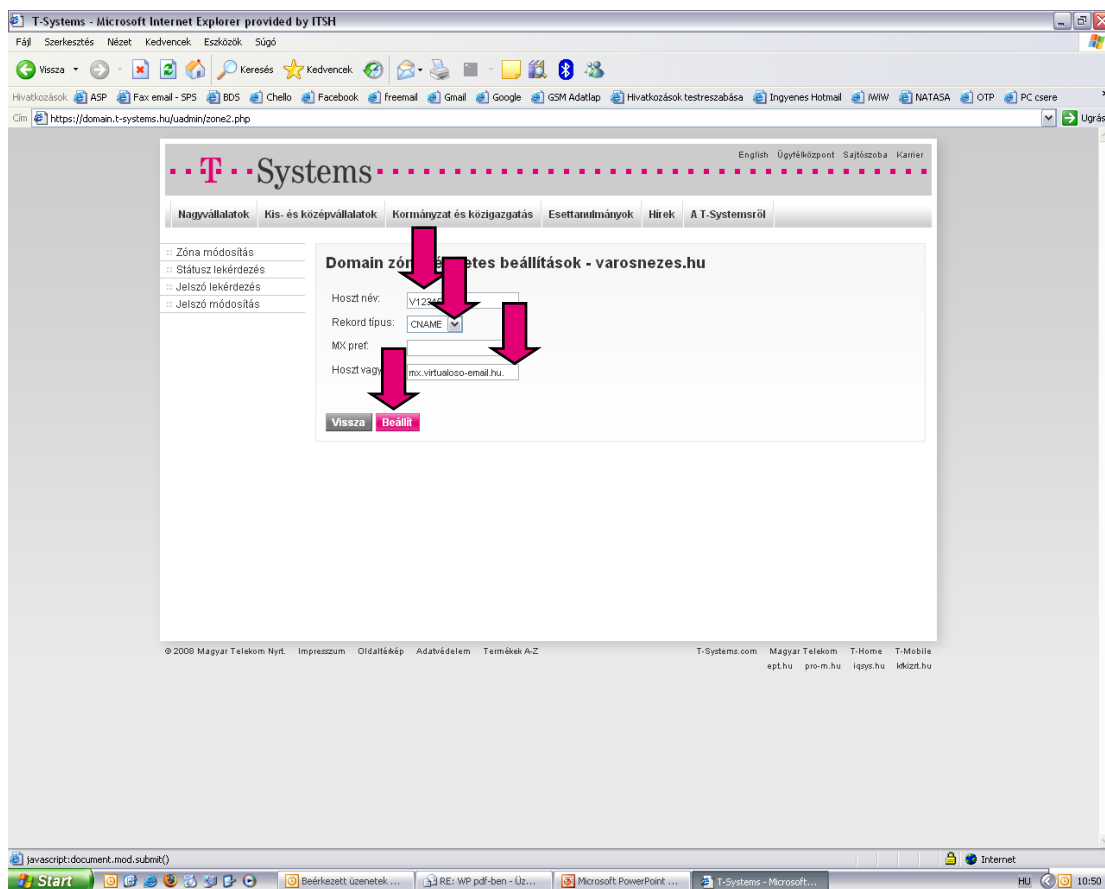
T-Systems - Microsoft Internet Explorer provided by ITSH

Fájl Szerkesztés Nézet Kedvencek Eszközök Súgó

Vissza Keresés Kedvencek

Hivatkozások ASP Fax email - SPS BDS Chello Facebook freemail Gmail Google GSM Adatlap Hivatkozások testreszabása Ingyenes Hotmail iWiW NATASA OTP PC csere

Cím https://domain.t-systems.hu/uadmin/zone2.php

Ugrás

English Ügyfélközpont Sajtószoba Karrier

T Systems

Nagyvállalatok Kis- és középvállalatok Kormányzat és közigazgatás Esettanulmányok Hírek A T-Systemsről

Zóna módosítás
Státusz lekérdezés
Jelszó lekérdezés
Jelszó módosítás

Domain zón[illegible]etes beállítások - varosnezes.hu

Hoszt név: V123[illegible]

Rekord típus: CNAME

MX pref:

Hoszt vagy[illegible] mx.virtualoso-email.hu.

Vissza Beállít

© 2008 Magyar Telekom Nyrt. Impresszum Oldaltérkép Adatvédelem Termékek A-Z

T-Systems.com Magyar Telekom T-Home T-Mobile
ept.hu pro-m.hu iqsys.hu kfkizrt.hu

javascript:document.mod.submit()

Internet

Start Beérkezett üzenetek ... RE: WP pdf-ben - Üz... Microsoft PowerPoint ... T-Systems - Microsoft...

HU 10:50